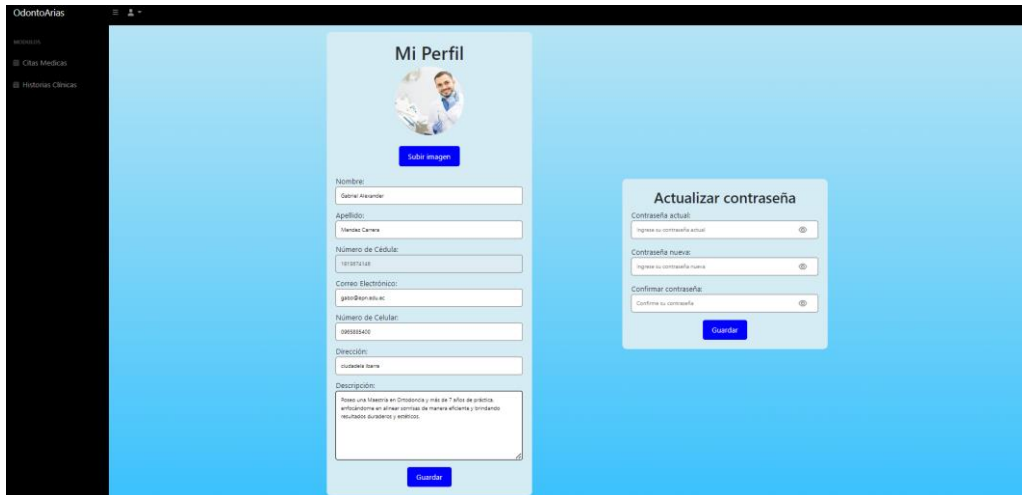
OdontoArias

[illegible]

Citas Medicas

Historias Clínicas

Mi Perfil

Subir imagen

Nombre:

Gabriel Alexander

Apellido:

Mendez Carrera

Número de Cédula:

1815874148

Correo Electrónico:

gabo@epn.edu.ec

Número de Celular:

0965805400

Dirección:

ciudadela ibarra

Descripción:

Poseo una Maestría en Ortodoncia y más de 7 años de práctica, enfocándome en alinear sonrisas de manera eficiente y brindando resultados duraderos y estéticos.

Guardar

Actualizar contraseña

Contraseña actual:

Ingrese su contraseña actual

Contraseña nueva:

Ingrese su contraseña nueva

Confirmar contraseña:

Confirme su contraseña

Guardar